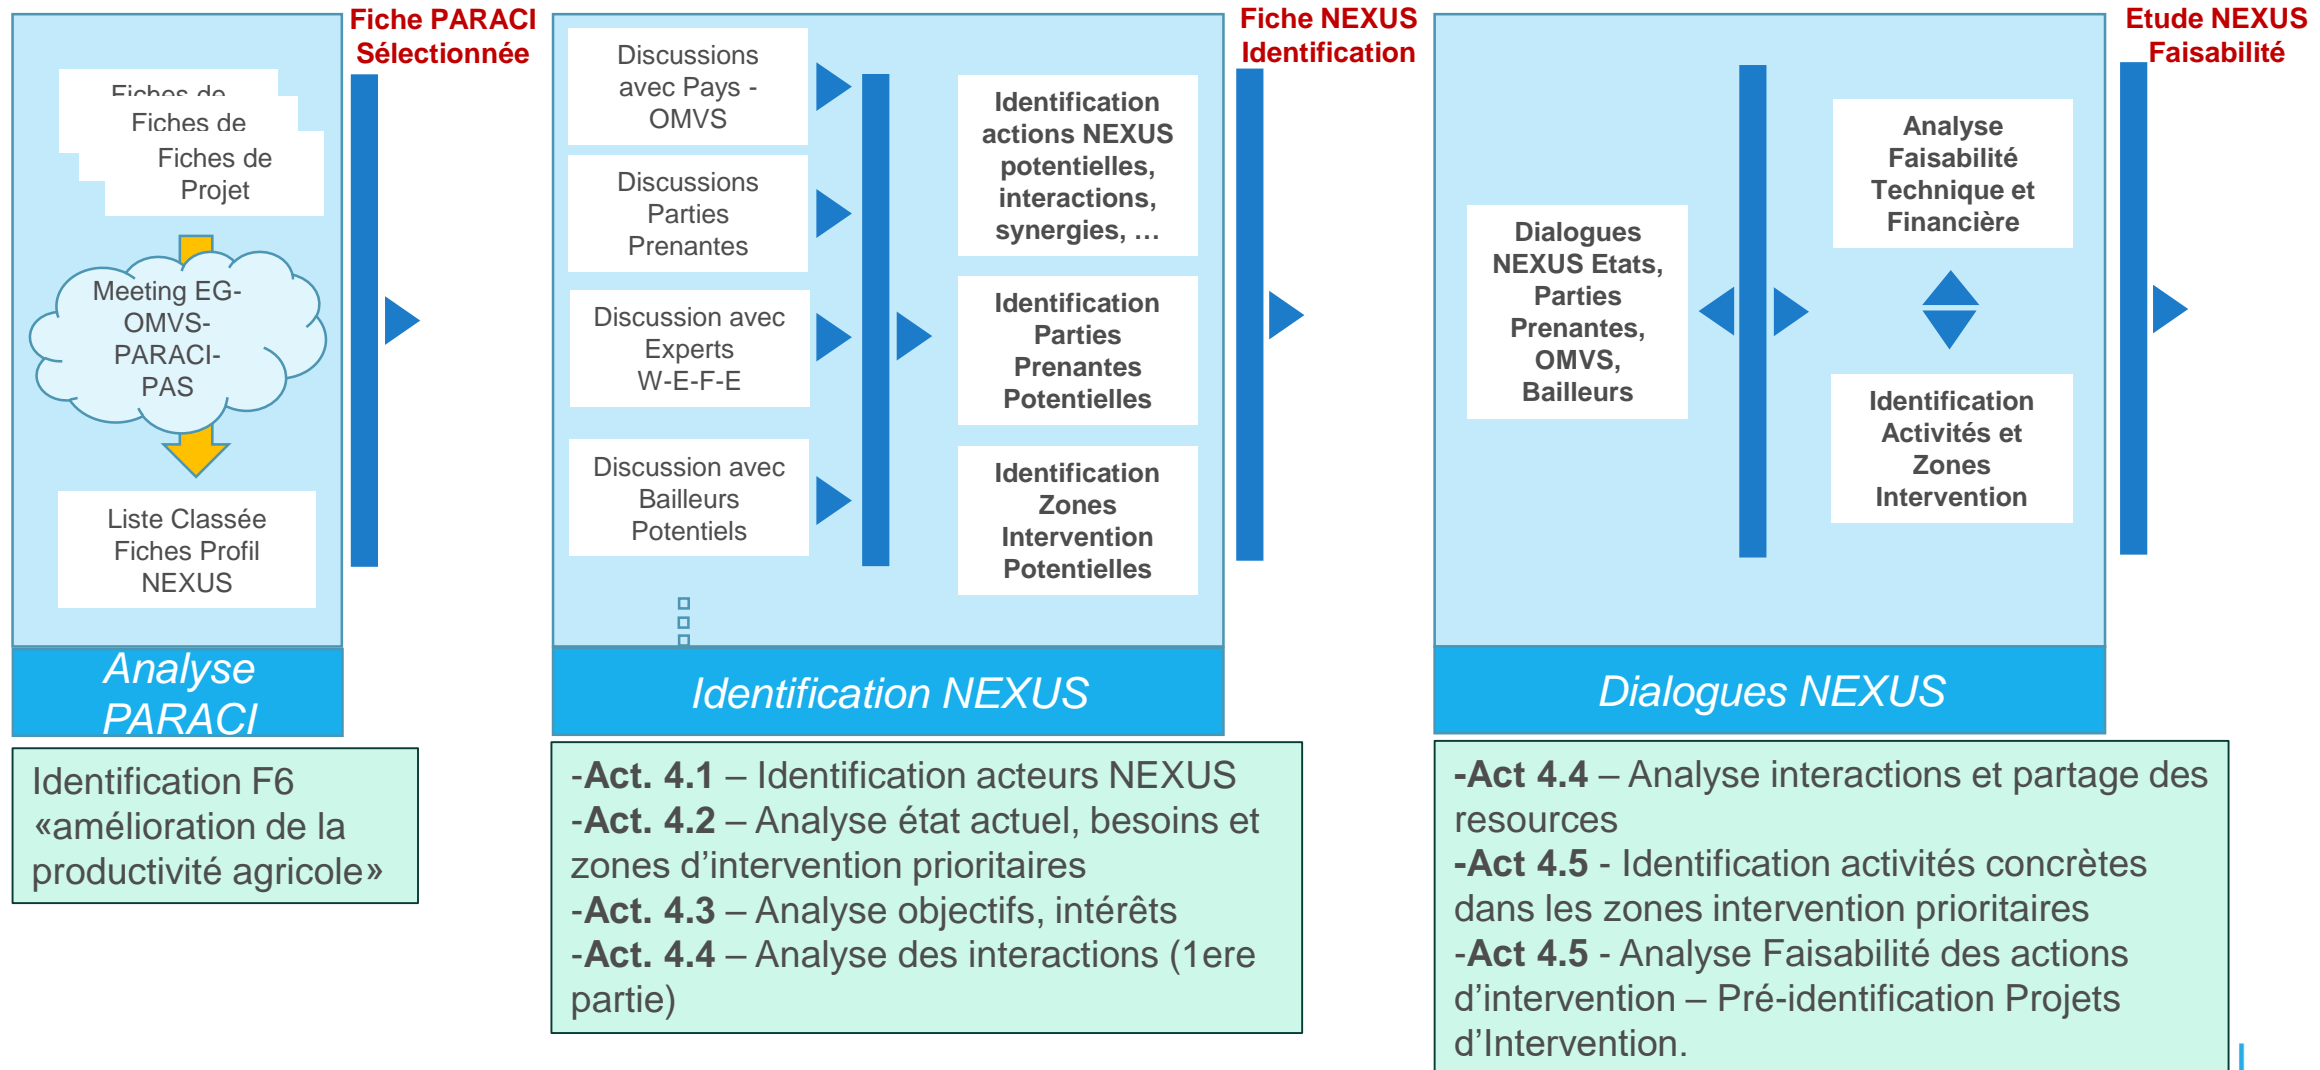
Fiches de

Fiches de

Fiches de Projet

Meeting EG-OMVS-PARACI-PAS

Liste Classée Fiches Profil NEXUS

Fiche PARACI Sélectionnée

Analyse PARACI

Identification F6 «amélioration de la productivité agricole»

Discussions avec Pays - OMVS

Discussions Parties Prenantes

Discussion avec Experts W-E-F-E

Discussion avec Bailleurs Potentiels

Identification actions NEXUS potentielles, interactions, synergies, …

Identification Parties Prenantes Potentielles

Identification Zones Intervention Potentielles

Fiche NEXUS Identification

Identification NEXUS

-Act. 4.1 – Identification acteurs NEXUS
-Act. 4.2 – Analyse état actuel, besoins et zones d'intervention prioritaires
-Act. 4.3 – Analyse objectifs, intérêts
-Act. 4.4 – Analyse des interactions (1ere partie)

Dialogues NEXUS Etats, Parties Prenantes, OMVS, Bailleurs

Analyse Faisabilité Technique et Financière

Identification Activités et Zones Intervention

Etude NEXUS Faisabilité

Dialogues NEXUS

-Act 4.4 – Analyse interactions et partage des resources
-Act 4.5 - Identification activités concrètes dans les zones intervention prioritaires
-Act 4.5 - Analyse Faisabilité des actions d'intervention – Pré-identification Projets d'Intervention.